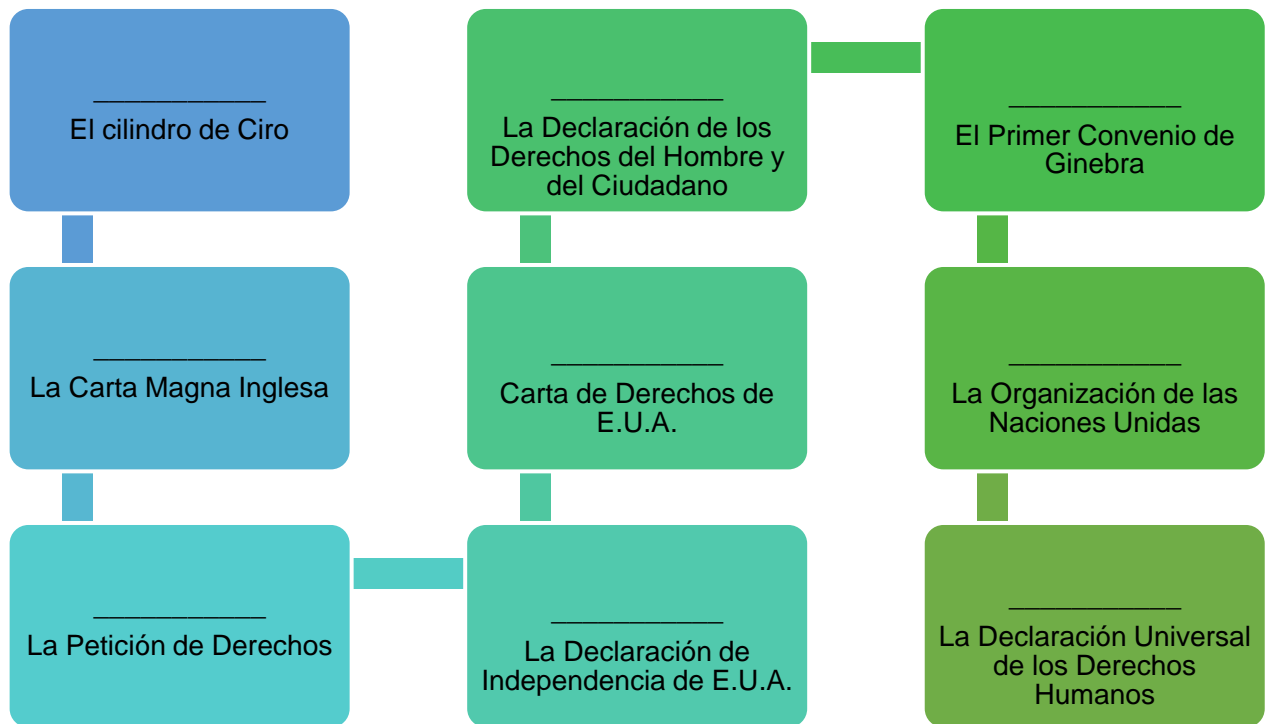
___________
El cilindro de Ciro

___________
La Declaración de los Derechos del Hombre y del Ciudadano

___________
El Primer Convenio de Ginebra

___________
La Carta Magna Inglesa

___________
Carta de Derechos de E.U.A.

___________
La Organización de las Naciones Unidas

___________
La Petición de Derechos

___________
La Declaración de Independencia de E.U.A.

___________
La Declaración Universal de los Derechos Humanos